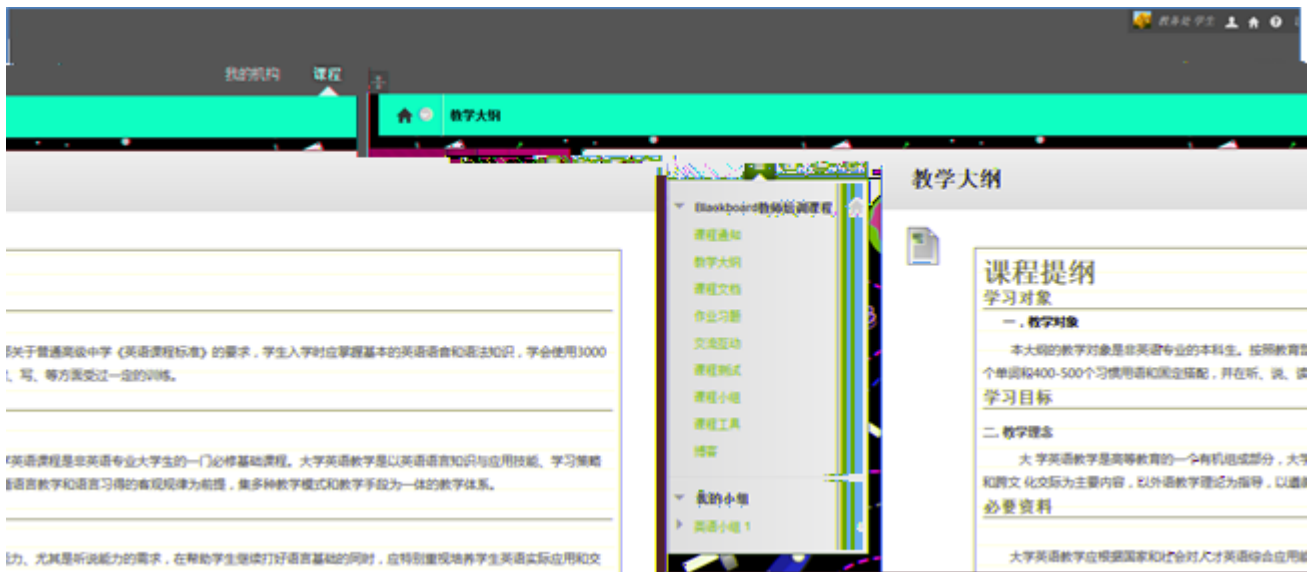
教务处 学生

我的机构 课程

教学大纲

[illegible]关于普通高级中学《英语课程标准》的要求，学生入学时应掌握基本的英语语音和语法知识，学会使用3000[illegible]、写、等方面受过一定的训练。

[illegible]英语课程是非英语专业大学生的一门必修基础课程。大学英语教学是以英语语言知识与应用技能、学习策略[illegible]语言教学和语言习得的客观规律为前提，集多种教学模式和教学手段为一体的教学体系。

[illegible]力、尤其是听说能力的需求，在帮助学生继续打好语言基础的同时，应特别重视培养学生英语实际应用和交

Blackboard教师培训课程

课程通知
教学大纲
课程文档
作业习题
交流互动
课程测试
课程小组
课程工具
博客

我的小组
英语小组 1

教学大纲

课程提纲
学习对象
一，教学对象
本大纲的教学对象是非英语专业的本科生。按照教育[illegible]个单词和400-500个习惯用语和固定搭配，并在听、说、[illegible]
学习目标
二.教学理念
大学英语教学是高等教育的一个有机组成部分，大学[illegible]和跨文化交际为主要内容，以外语教学理论为指导，以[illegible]
必要资料
大学英语教学应根据国家和社会对人才英语综合应用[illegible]